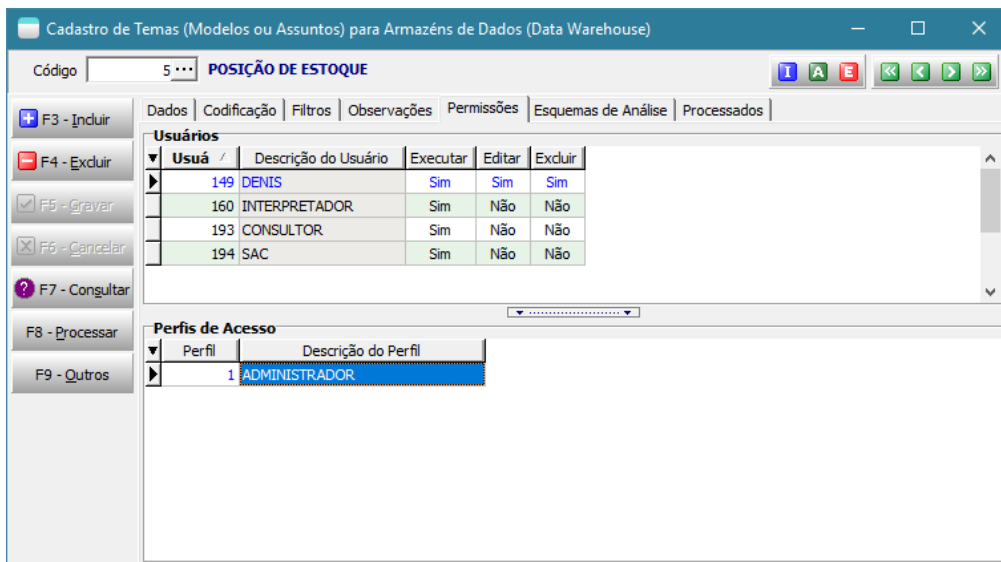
Cadastro de Temas (Modelos ou Assuntos) para Armazéns de Dados (Data Warehouse)

Código 5 ··· POSIÇÃO DE ESTOQUE

I A E

F3 - Incluir
F4 - Excluir
F5 - Gravar
F6 - Cancelar
F7 - Consultar
F8 - Processar
F9 - Outros

Dados | Codificação | Filtros | Observações | Permissões | Esquemas de Análise | Processados

Usuários

| Usuá | Descrição do Usuário | Executar | Editar | Excluir |
|---|---|---|---|---|
| 149 | DENIS | Sim | Sim | Sim |
| 160 | INTERPRETADOR | Sim | Não | Não |
| 193 | CONSULTOR | Sim | Não | Não |
| 194 | SAC | Sim | Não | Não |

Perfis de Acesso

| Perfil | Descrição do Perfil |
|---|---|
| 1 | ADMINISTRADOR |